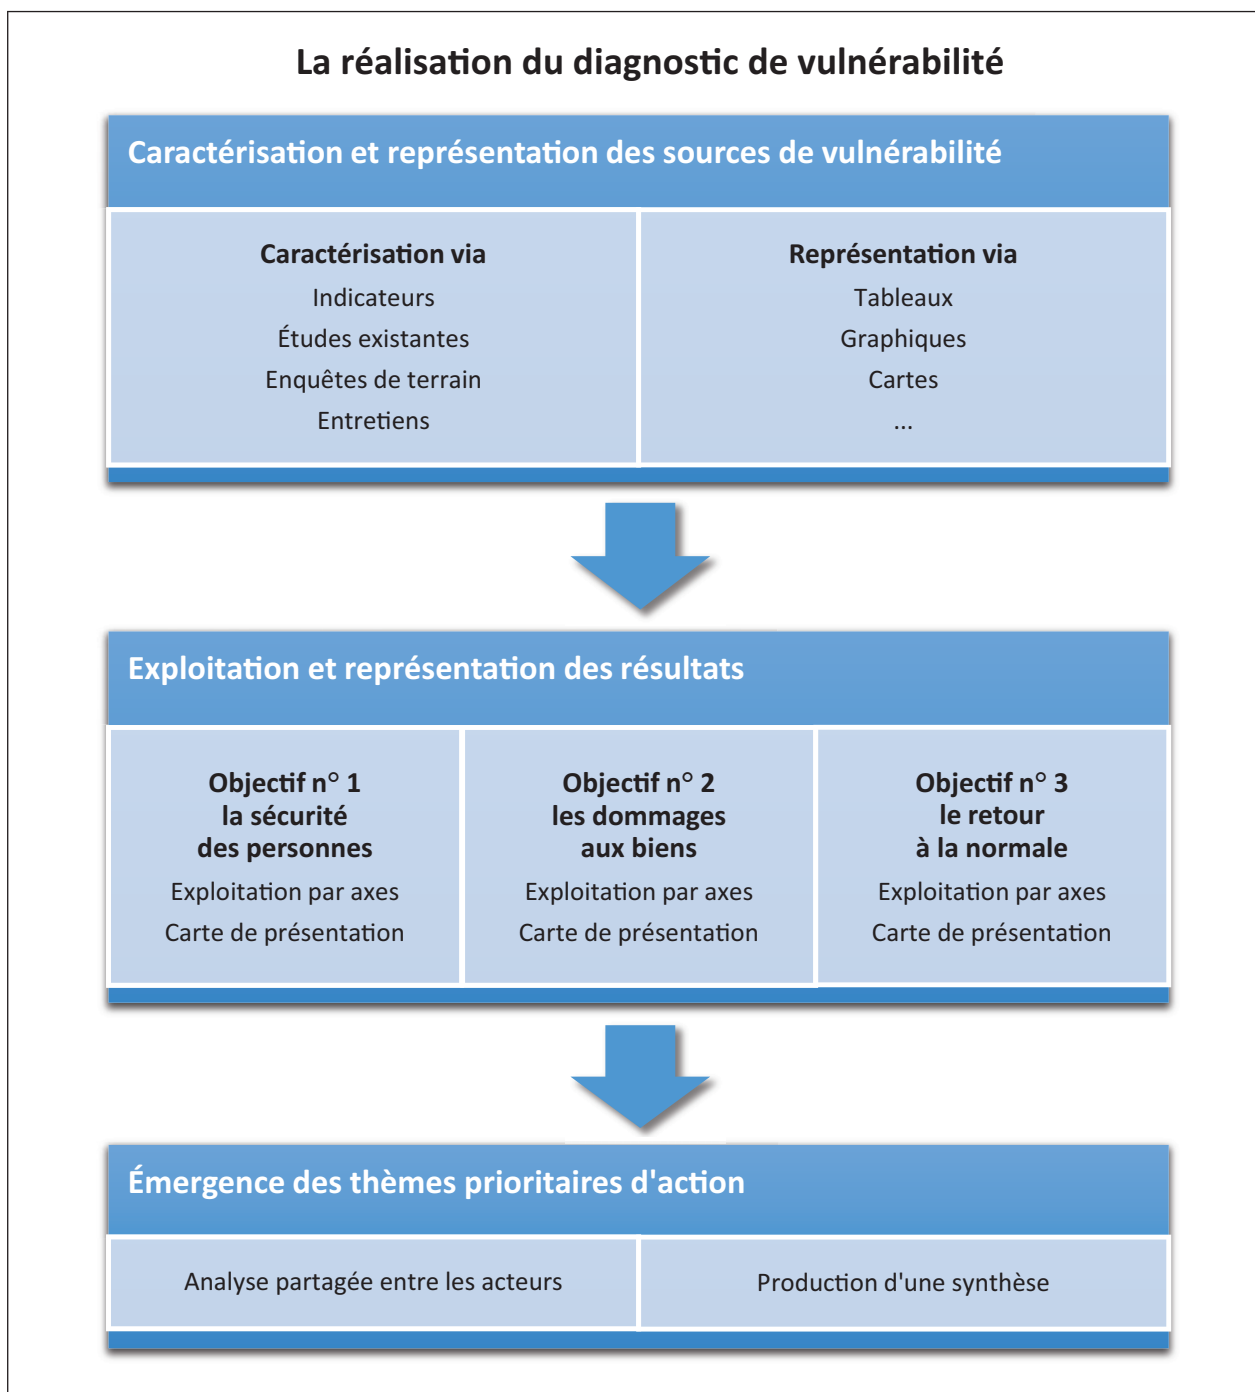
La réalisation du diagnostic de vulnérabilité

Caractérisation et représentation des sources de vulnérabilité

Caractérisation via
Indicateurs
Études existantes
Enquêtes de terrain
Entretiens

Représentation via
Tableaux
Graphiques
Cartes
...

Exploitation et représentation des résultats

Objectif n° 1
la sécurité
des personnes
Exploitation par axes
Carte de présentation

Objectif n° 2
les dommages
aux biens
Exploitation par axes
Carte de présentation

Objectif n° 3
le retour
à la normale
Exploitation par axes
Carte de présentation

Émergence des thèmes prioritaires d'action

Analyse partagée entre les acteurs

Production d'une synthèse